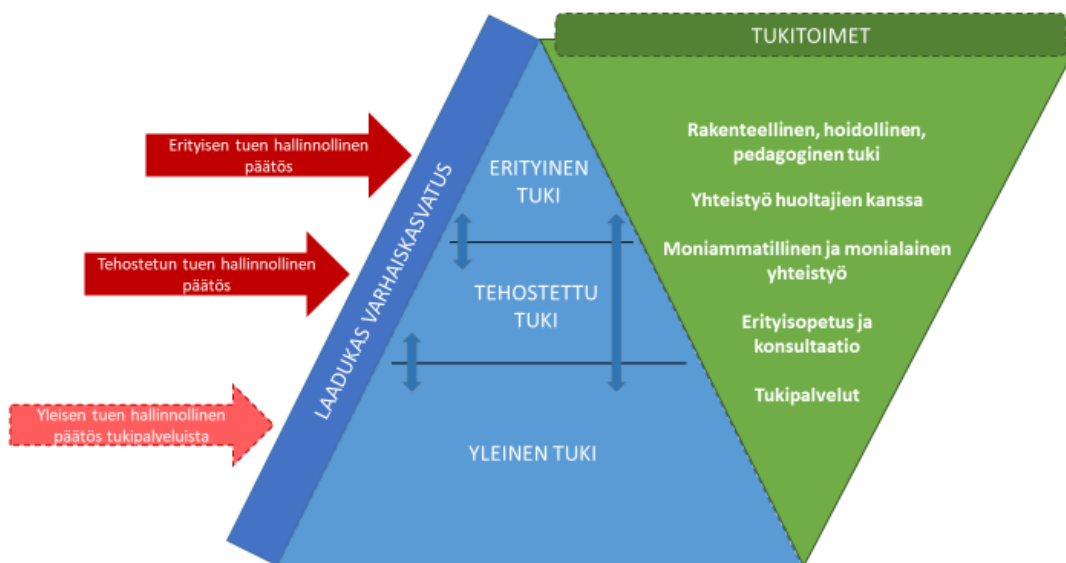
Erityisen tuen hallinnollinen päätös

Tehostetun tuen hallinnollinen päätös

Yleisen tuen hallinnollinen päätös tukipalveluista

LAADUKAS VARHAISKASVATUS

ERITYINEN TUKI

TEHOSTETTU TUKI

YLEINEN TUKI

TUKITOIMET

Rakenteellinen, hoidollinen, pedagoginen tuki

Yhteistyö huoltajien kanssa

Moniammatillinen ja monialainen yhteistyö

Erityisopetus ja konsultaatio

Tukipalvelut